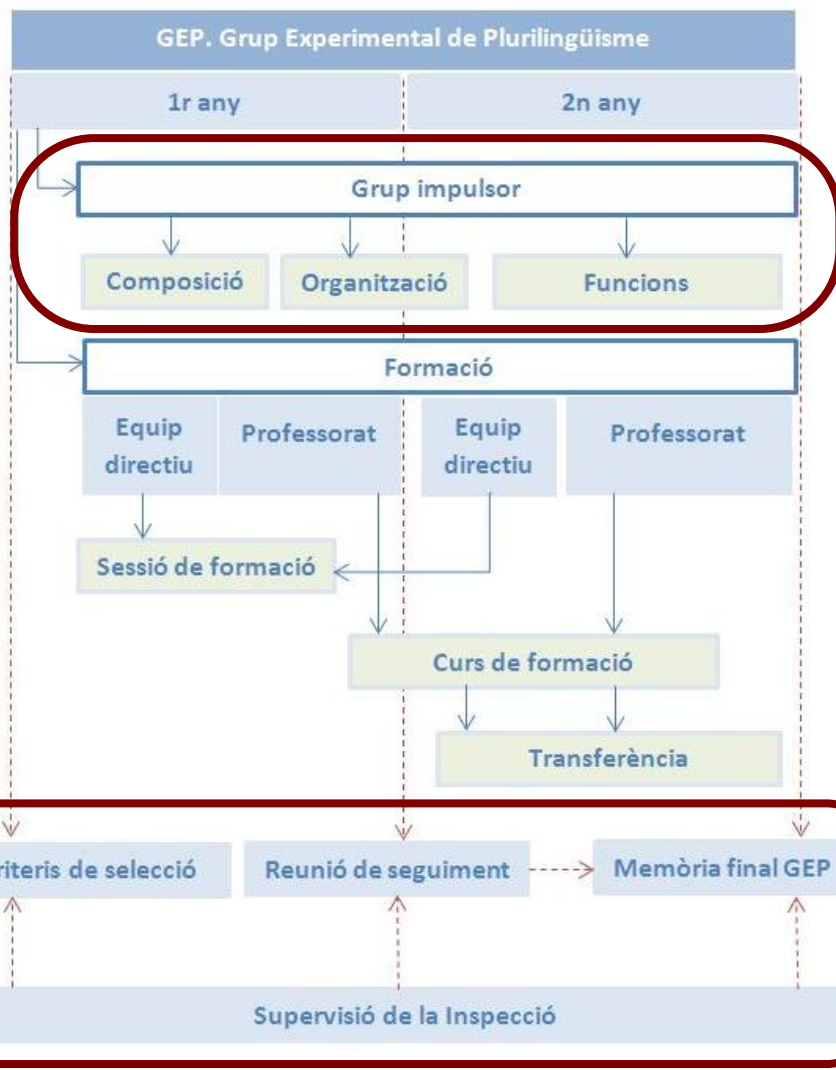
GEP. Grup Experimental de Plurilingüisme

1r any

2n any

Grup impulsor

Composició

Organització

Funcions

Formació

Equip directiu

Professorat

Equip directiu

Professorat

Sessió de formació

Curs de formació

Transferència

riteris de selecció

Reunió de seguiment

Memòria final GEP

Supervisió de la Inspecció